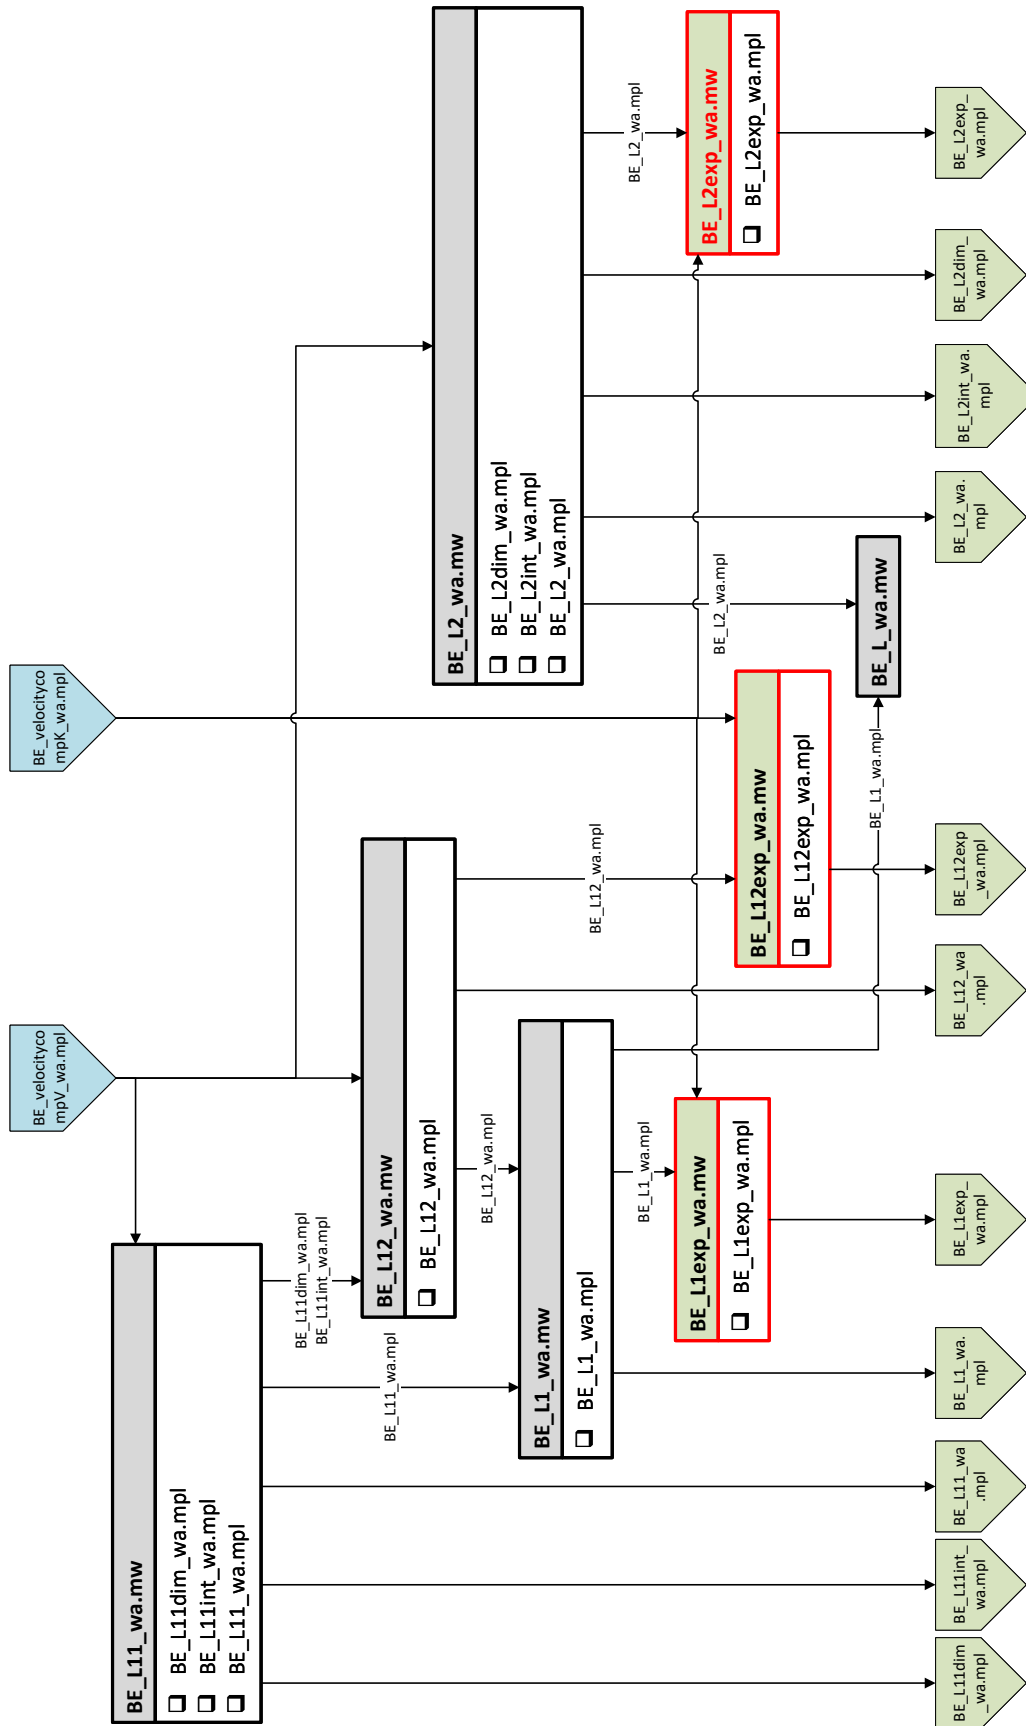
BE_velocityco mpK_wa.mpl

BE_velocityco mpV_wa.mpl

BE_L11_wa.mw
❑ BE_L11dim_wa.mpl
❑ BE_L11int_wa.mpl
❑ BE_L11_wa.mpl

BE_L11dim_wa.mpl
BE_L11int_wa.mpl

BE_L11_wa.mpl

BE_L12_wa.mw
❑ BE_L12_wa.mpl

BE_L12_wa.mpl

BE_L1_wa.mw
❑ BE_L1_wa.mpl

BE_L1_wa.mpl

BE_L1exp_wa.mw
❑ BE_L1exp_wa.mpl

BE_L12_wa.mpl

BE_L12exp_wa.mw
❑ BE_L12exp_wa.mpl

BE_L1_wa.mpl

BE_L_wa.mw

BE_L2_wa.mpl

BE_L2_wa.mw
❑ BE_L2dim_wa.mpl
❑ BE_L2int_wa.mpl
❑ BE_L2_wa.mpl

BE_L2_wa.mpl

BE_L2exp_wa.mw
❑ BE_L2exp_wa.mpl

BE_L2exp_ wa.mpl

BE_L2dim_ wa.mpl

BE_L2int_wa. mpl

BE_L2_wa. mpl

BE_L12exp _wa.mpl

BE_L12_wa .mpl

BE_L1exp_ wa.mpl

BE_L1_wa. mpl

BE_L11_wa .mpl

BE_L11int_ wa.mpl

BE_L11dim _wa.mpl